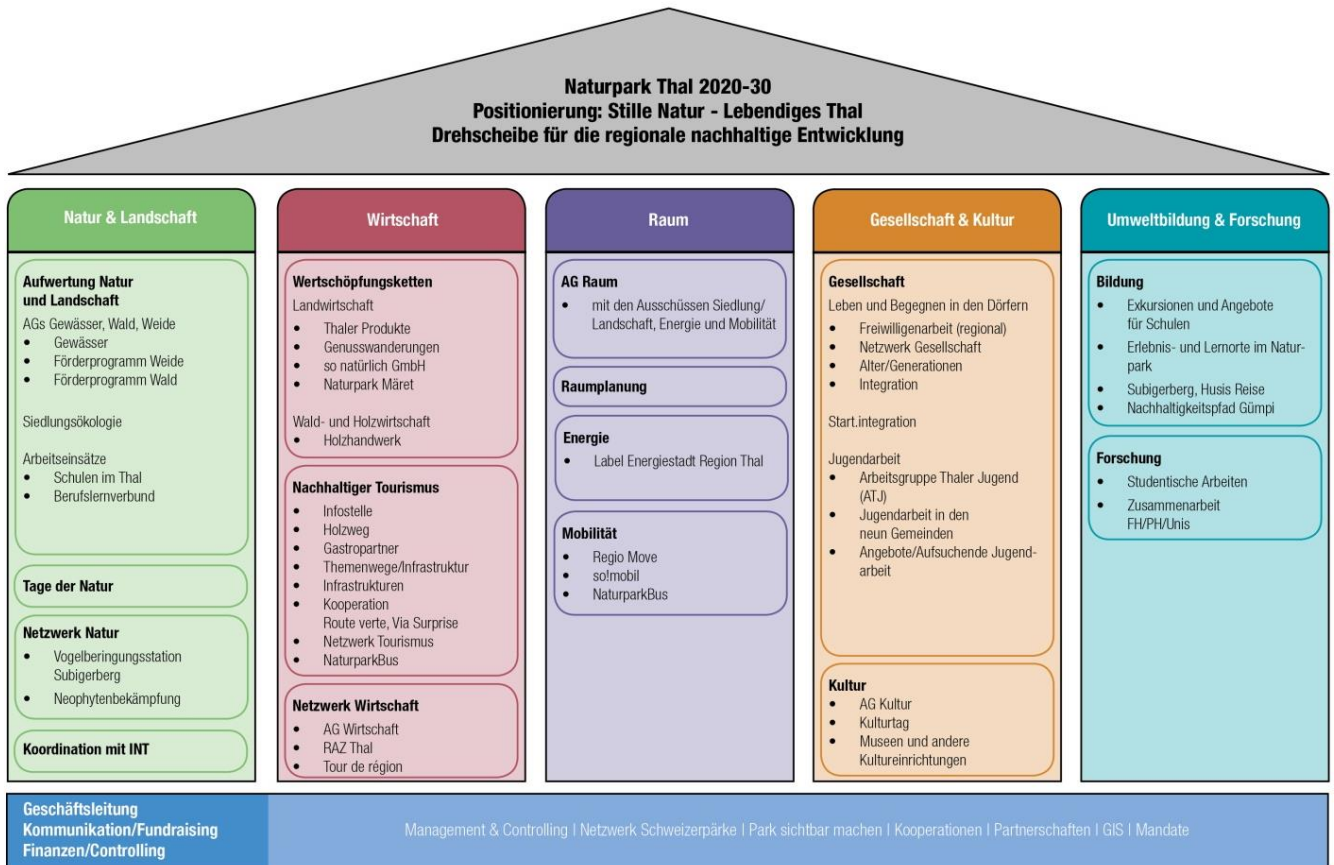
**Naturpark Thal 2020-30**
**Positionierung: Stille Natur - Lebendiges Thal**
**Drehscheibe für die regionale nachhaltige Entwicklung**

**Natur & Landschaft**

**Aufwertung Natur und Landschaft**
AGs Gewässer, Wald, Weide
- Gewässer
- Förderprogramm Weide
- Förderprogramm Wald

Siedlungsökologie

Arbeitseinsätze
- Schulen im Thal
- Berufslernverbund

**Tage der Natur**

**Netzwerk Natur**
- Vogelberingungsstation Subigerberg
- Neophytenbekämpfung

**Koordination mit INT**

**Wirtschaft**

**Wertschöpfungsketten**
Landwirtschaft
- Thaler Produkte
- Genusswanderungen
- so natürlich GmbH
- Naturpark Märet

Wald- und Holzwirtschaft
- Holzhandwerk

**Nachhaltiger Tourismus**
- Infostelle
- Holzweg
- Gastropartner
- Themenwege/Infrastruktur
- Infrastrukturen
- Kooperation Route verte, Via Surprise
- Netzwerk Tourismus
- NaturparkBus

**Netzwerk Wirtschaft**
- AG Wirtschaft
- RAZ Thal
- Tour de région

**Raum**

**AG Raum**
- mit den Ausschüssen Siedlung/ Landschaft, Energie und Mobilität

**Raumplanung**

**Energie**
- Label Energiestadt Region Thal

**Mobilität**
- Regio Move
- so!mobil
- NaturparkBus

**Gesellschaft & Kultur**

**Gesellschaft**
Leben und Begegnen in den Dörfern
- Freiwilligenarbeit (regional)
- Netzwerk Gesellschaft
- Alter/Generationen
- Integration

Start.integration

Jugendarbeit
- Arbeitsgruppe Thaler Jugend (ATJ)
- Jugendarbeit in den neun Gemeinden
- Angebote/Aufsuchende Jugendarbeit

**Kultur**
- AG Kultur
- Kulturtag
- Museen und andere Kultureinrichtungen

**Umweltbildung & Forschung**

**Bildung**
- Exkursionen und Angebote für Schulen
- Erlebnis- und Lernorte im Naturpark
- Subigerberg, Husis Reise
- Nachhaltigkeitspfad Gümpi

**Forschung**
- Studentische Arbeiten
- Zusammenarbeit FH/PH/Unis

**Geschäftsleitung**
**Kommunikation/Fundraising**
**Finanzen/Controlling**

Management & Controlling | Netzwerk Schweizerpärke | Park sichtbar machen | Kooperationen | Partnerschaften | GIS | Mandate